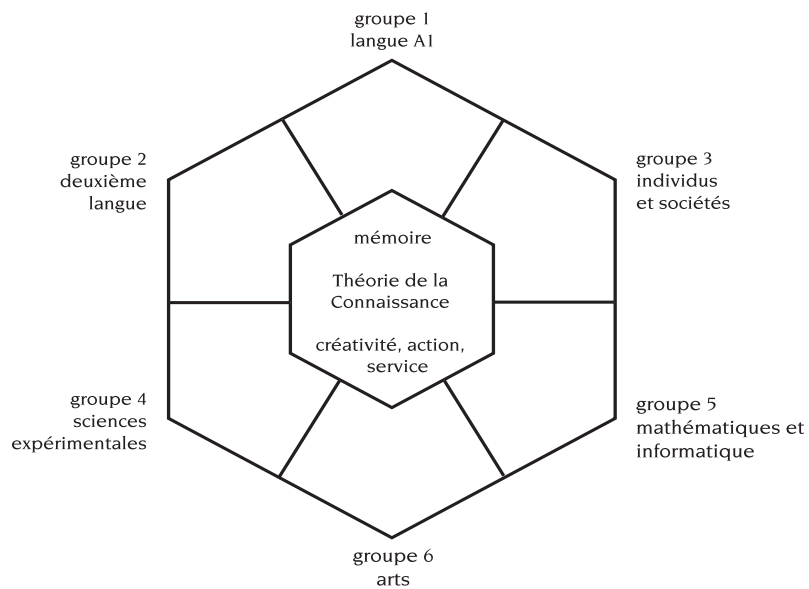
groupe 1
langue A1

groupe 2
deuxième
langue

groupe 3
individus
et sociétés

mémoire

Théorie de la
Connaissance

créativité, action,
service

groupe 4
sciences
expérimentales

groupe 5
mathématiques et
informatique

groupe 6
arts